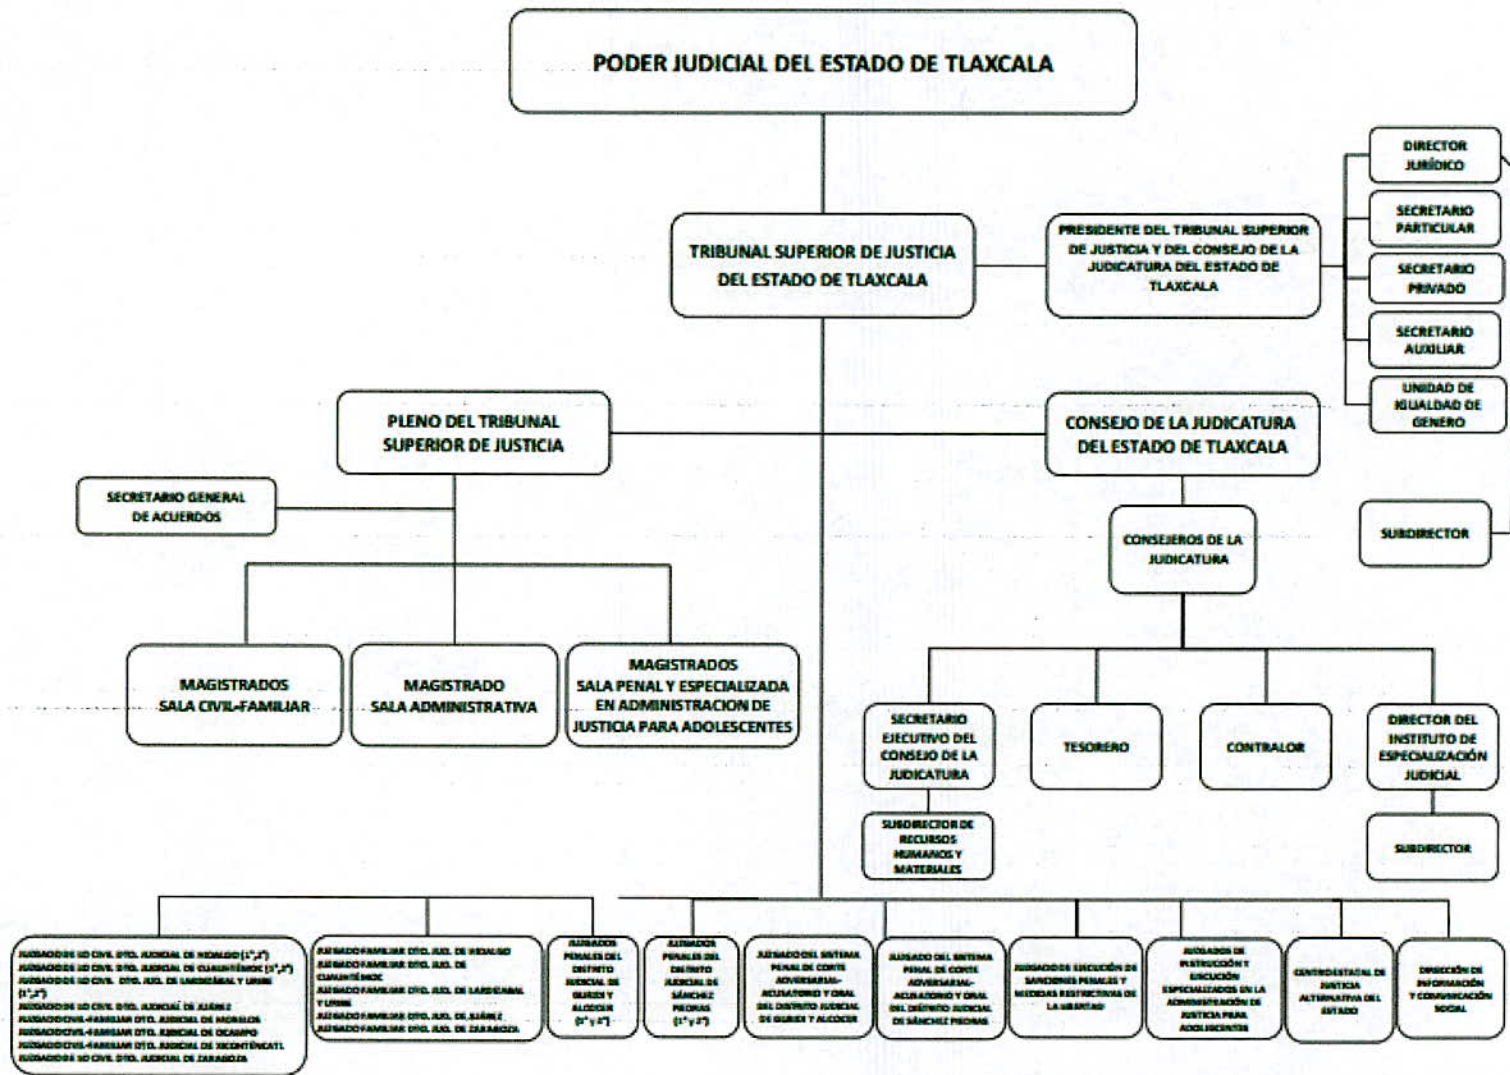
PODER JUDICIAL DEL ESTADO DE TLAXCALA

TRIBUNAL SUPERIOR DE JUSTICIA DEL ESTADO DE TLAXCALA

PRESIDENTE DEL TRIBUNAL SUPERIOR DE JUSTICIA Y DEL CONSEJO DE LA JUDICATURA DEL ESTADO DE TLAXCALA

DIRECTOR JURÍDICO

SECRETARIO PARTICULAR

SECRETARIO PRIVADO

SECRETARIO AUXILIAR

UNIDAD DE IGUALDAD DE GENERO

PLENO DEL TRIBUNAL SUPERIOR DE JUSTICIA

CONSEJO DE LA JUDICATURA DEL ESTADO DE TLAXCALA

SECRETARIO GENERAL DE ACUERDOS

CONSEJEROS DE LA JUDICATURA

SUBDIRECTOR

MAGISTRADOS SALA CIVIL-FAMILIAR

MAGISTRADO SALA ADMINISTRATIVA

MAGISTRADOS SALA PENAL Y ESPECIALIZADA EN ADMINISTRACION DE JUSTICIA PARA ADOLESCENTES

SECRETARIO EJECUTIVO DEL CONSEJO DE LA JUDICATURA

TESORERO

CONTRALOR

DIRECTOR DEL INSTITUTO DE ESPECIALIZACIÓN JUDICIAL

SUBDIRECTOR DE RECURSOS HUMANOS Y MATERIALES

SUBDIRECTOR

JUZGADOS DE LO CIVIL DTO. JUDICIAL DE HIDALGO (1°,2°)
JUZGADOS DE LO CIVIL DTO. JUDICIAL DE CUAUHTÉMOC (1°,2°)
JUZGADOS DE LO CIVIL DTO. JUD. DE LARDIZABAL Y URIBE (1°,2°)
JUZGADO DE LO CIVIL DTO. JUDICIAL DE JUÁREZ
JUZGADO CIVIL-FAMILIAR DTO. JUDICIAL DE MORELOS
JUZGADO CIVIL-FAMILIAR DTO. JUDICIAL DE OCAMPO
JUZGADO CIVIL-FAMILIAR DTO. JUDICIAL DE XICOHTÉNCATL
JUZGADO DE LO CIVIL DTO. JUDICIAL DE ZARAGOZA

JUZGADO FAMILIAR DTO. JUD. DE HIDALGO
JUZGADO FAMILIAR DTO. JUD. DE CUAUHTÉMOC
JUZGADO FAMILIAR DTO. JUD. DE LARDIZABAL Y URIBE
JUZGADO FAMILIAR DTO. JUD. DE JUÁREZ
JUZGADO FAMILIAR DTO. JUD. DE ZARAGOZA

JUZGADOS PENALES DEL DISTRITO JUDICIAL DE GURIDI Y ALCOCER (1° y 2°)

JUZGADOS PENALES DEL DISTRITO JUDICIAL DE SÁNCHEZ PIEDRAS (1° y 2°)

JUZGADO DEL SISTEMA PENAL DE CORTE ADVERSARIAL-ACUSATORIO Y ORAL DEL DISTRITO JUDICIAL DE GURIDI Y ALCOCER

JUZGADO DEL SISTEMA PENAL DE CORTE ADVERSARIAL-ACUSATORIO Y ORAL DEL DISTRITO JUDICIAL DE SÁNCHEZ PIEDRAS

JUZGADO DE EJECUCIÓN DE SANCIONES PENALES Y MEDIDAS RESTRICTIVAS DE LA LIBERTAD

JUZGADOS DE INSTRUCCIÓN Y EJECUCIÓN ESPECIALIZADOS EN LA ADMINISTRACIÓN DE JUSTICIA PARA ADOLESCENTES

CENTRO ESTATAL DE JUSTICIA ALTERNATIVA DEL ESTADO

DIRECCIÓN DE INFORMACIÓN Y COMUNICACIÓN SOCIAL